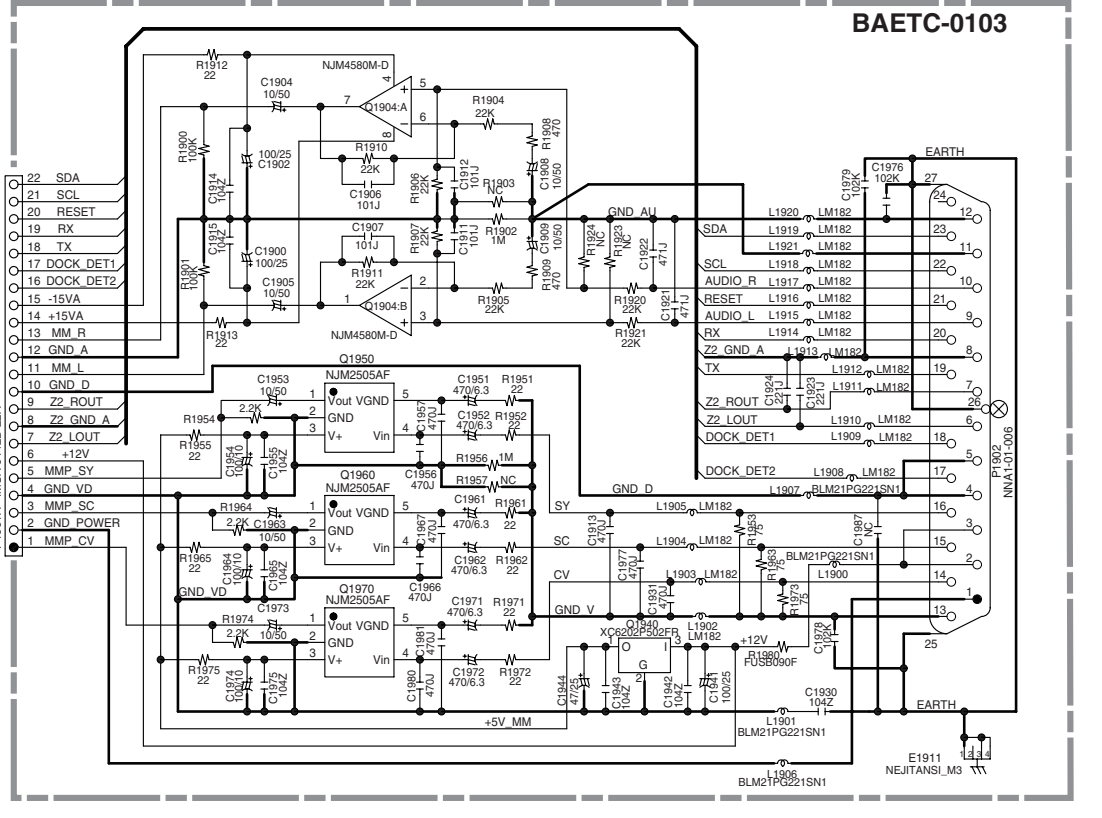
BAETC-0103

R1912
22
NJM4580M-D
C1904
10/50
5
4
7
Q1904:A
8
6
R1904
22K
R1908
470
R1900
100K
100/25
C1902
R1910
22K
C1906
101J
C1914
104Z
R1906
22K
C1912
101J
R1903
NC
C1908
10/50
C1915
104Z
C1900
100/25
C1907
101J
R1907
22K
C1911
101J
R1902
1M
C1909
10/50
R1901
100K
R1911
22K
R1909
470
C1905
10/50
1
Q1904:B
2
3
R1905
22K
NJM4580M-D
R1913
22
GND_AU
R1924
NC
R1923
NC
C1922
471J
R1920
22K
R1921
22K
C1921
471J

22 SDA
21 SCL
20 RESET
19 RX
18 TX
17 DOCK_DET1
16 DOCK_DET2
15 -15VA
14 +15VA
13 MM_R
12 GND_A
11 MM_L
10 GND_D
9 Z2_ROUT
8 Z2_GND_A
7 Z2_LOUT
6 +12V
5 MMP_SY
4 GND_VD
3 MMP_SC
2 GND_POWER
1 MMP_CV

Q1950
NJM2505AF
C1953
10/50
Vout VGND
GND
V+
Vin
R1954
2.2K
R1955
22
C1954
100/10
C1955
104Z
C1951
470/6.3
R1951
22
C1957
470J
C1952
470/6.3
R1952
22
C1956
470J
R1956 1M
R1957 NC
Q1960
NJM2505AF
R1964
2.2K
C1963
10/50
R1965
22
C1964
100/10
C1965
104Z
C1961
470/6.3
R1961
22
C1967
470J
C1962
470/6.3
R1962
22
C1966
470J
GND_VD
Q1970
NJM2505AF
C1973
R1974
2.2K
10/50
R1975
22
C1974
100/10
C1975
104Z
C1971
470/6.3
R1971
22
C1981
470J
C1972
470/6.3
R1972
22
C1980
470J
SY
SC
CV
GND_V
GND_D
C1913
470J
C1977
470J
C1931
470J
Q1940
XC6202P502FR
O I
G
C1944
47/25
C1943
104Z
C1942
104Z
C1941
100/25
+12V
R1980
FUSB090F
C1930
104Z
+5V_MM
L1901
BLM21PG221SN1
L1906
BLM21PG221SN1

EARTH
C1979
102K
C1976
102K
27
SDA
SCL
AUDIO_R
RESET
AUDIO_L
RX
Z2_GND_A
TX
Z2_ROUT
Z2_LOUT
DOCK_DET1
DOCK_DET2
C1924
221J
C1923
221J
L1920 LM182
L1919 LM182
L1921 LM182
L1918 LM182
L1917 LM182
L1916 LM182
L1915 LM182
L1914 LM182
L1913 LM182
L1912 LM182
L1911 LM182
L1910 LM182
L1909 LM182
L1908 LM182
L1907 BLM21PG221SN1
L1905 LM182
R1953
75
C1987
NC
L1904 LM182
R1963
75
BLM21PG221SN1
L1900
L1903 LM182
R1973
75
L1902
LM182
C1978
102K
24 12 23 11 22 10 21 9 20 8 19 7 26 6 18 5 17 4 16 3 15 2 14 1 13 25
P1902
NNA1-01-006
EARTH
E1911
NEJITANSI_M3
1 2 3 4